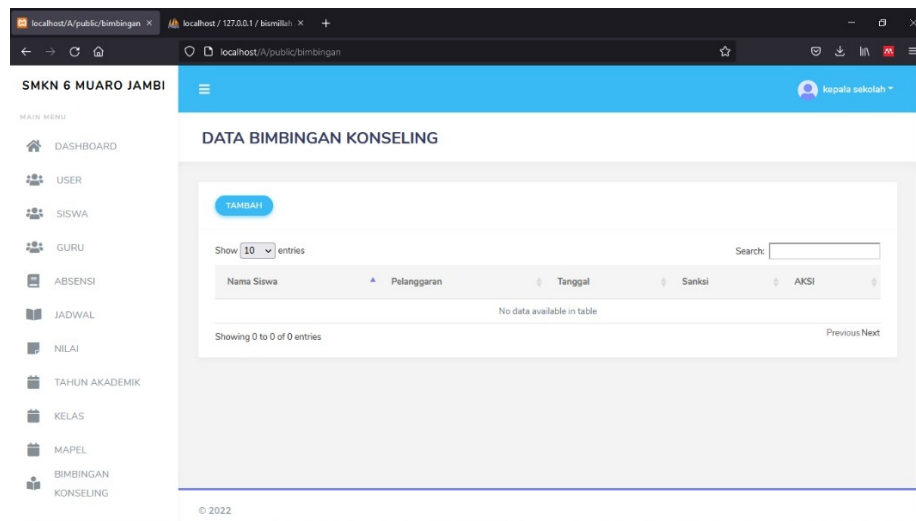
localhost/A/public/bimbingan ×
localhost / 127.0.0.1 / bismillah ×
+

localhost/A/public/bimbingan

SMKN 6 MUARO JAMBI

MAIN MENU

DASHBOARD

USER

SISWA

GURU

ABSENSI

JADWAL

NILAI

TAHUN AKADEMIK

KELAS

MAPEL

BIMBINGAN KONSELING

kepala sekolah

DATA BIMBINGAN KONSELING

TAMBAH

Show 10 entries

Search:

| Nama Siswa | Pelanggaran | Tanggal | Sanksi | AKSI |
|---|---|---|---|---|
| No data available in table | | | | |

Showing 0 to 0 of 0 entries

Previous Next

© 2022